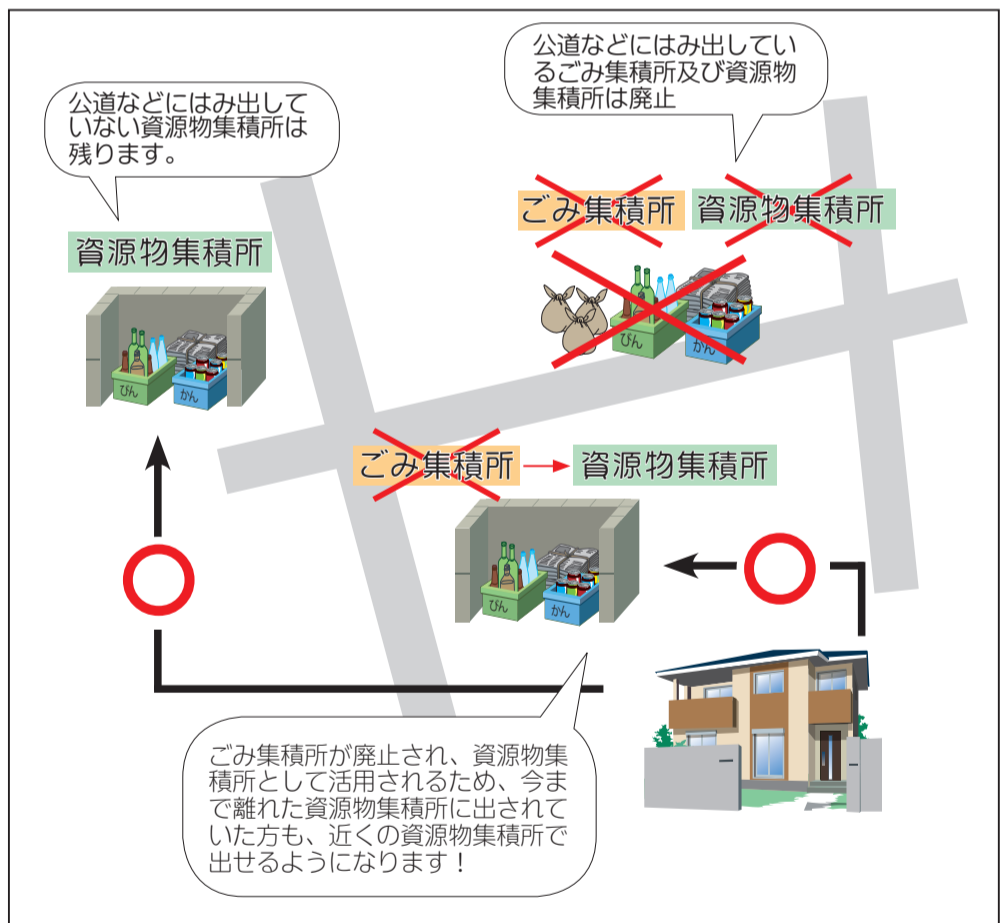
公道などにはみ出していない資源物集積所は残ります。

公道などにはみ出しているごみ集積所及び資源物集積所は廃止

ごみ集積所

資源物集積所

資源物集積所

びん

かん

びん

かん

ごみ集積所 → 資源物集積所

びん

かん

ごみ集積所が廃止され、資源物集積所として活用されるため、今まで離れた資源物集積所に出されていた方も、近くの資源物集積所で出せるようになります！